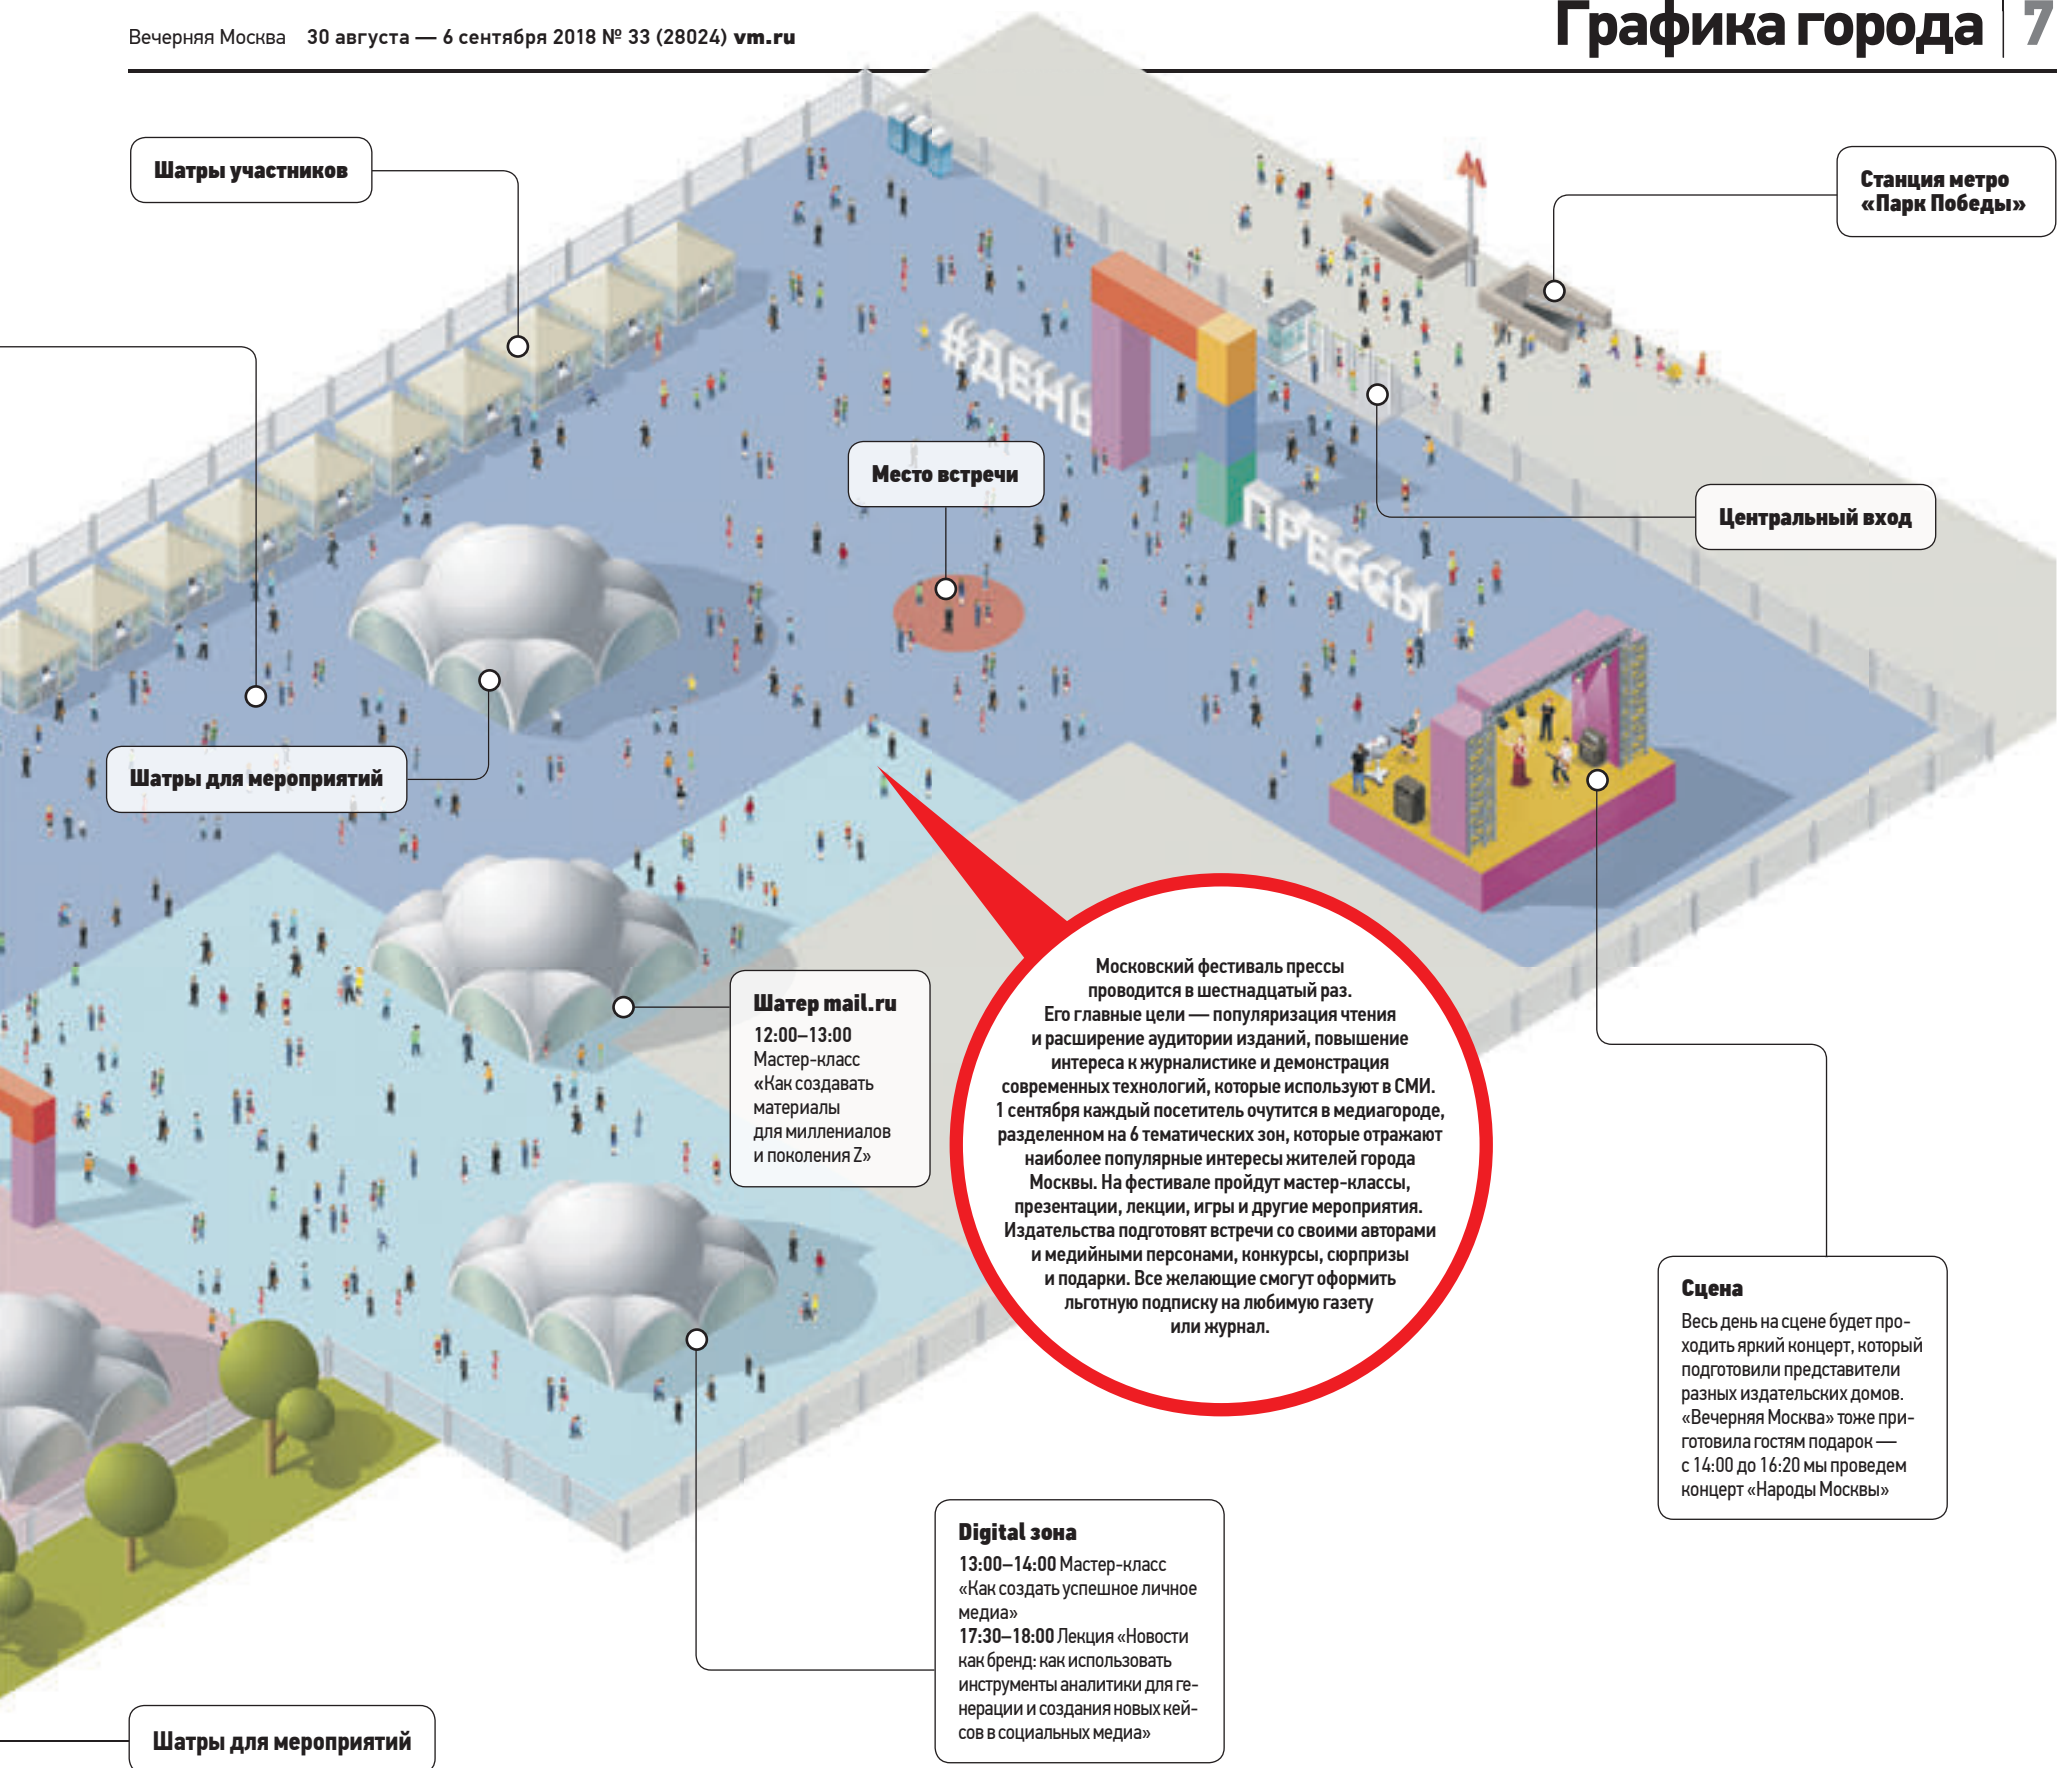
Вечерняя Москва 30 августа — 6 сентября 2018 № 33 (28024) vm.ru

Графика города 7

Шатры участников

Станция метро «Парк Победы»

#ДЕНЬ ПРЕССЫ

Место встречи

Центральный вход

Шатры для мероприятий

Шатер mail.ru
12:00–13:00
Мастер-класс «Как создавать материалы для миллениалов и поколения Z»

Московский фестиваль прессы проводится в шестнадцатый раз. Его главные цели — популяризация чтения и расширение аудитории изданий, повышение интереса к журналистике и демонстрация современных технологий, которые используют в СМИ. 1 сентября каждый посетитель очутится в медиагороде, разделенном на 6 тематических зон, которые отражают наиболее популярные интересы жителей города Москвы. На фестивале пройдут мастер-классы, презентации, лекции, игры и другие мероприятия. Издательства подготовят встречи со своими авторами и медийными персонами, конкурсы, сюрпризы и подарки. Все желающие смогут оформить льготную подписку на любимую газету или журнал.

Сцена
Весь день на сцене будет проходить яркий концерт, который подготовили представители разных издательских домов. «Вечерняя Москва» тоже приготовила гостям подарок — с 14:00 до 16:20 мы проведем концерт «Народы Москвы»

Digital зона
13:00–14:00 Мастер-класс «Как создать успешное личное медиа»
17:30–18:00 Лекция «Новости как бренд: как использовать инструменты аналитики для генерации и создания новых кейсов в социальных медиа»

Шатры для мероприятий